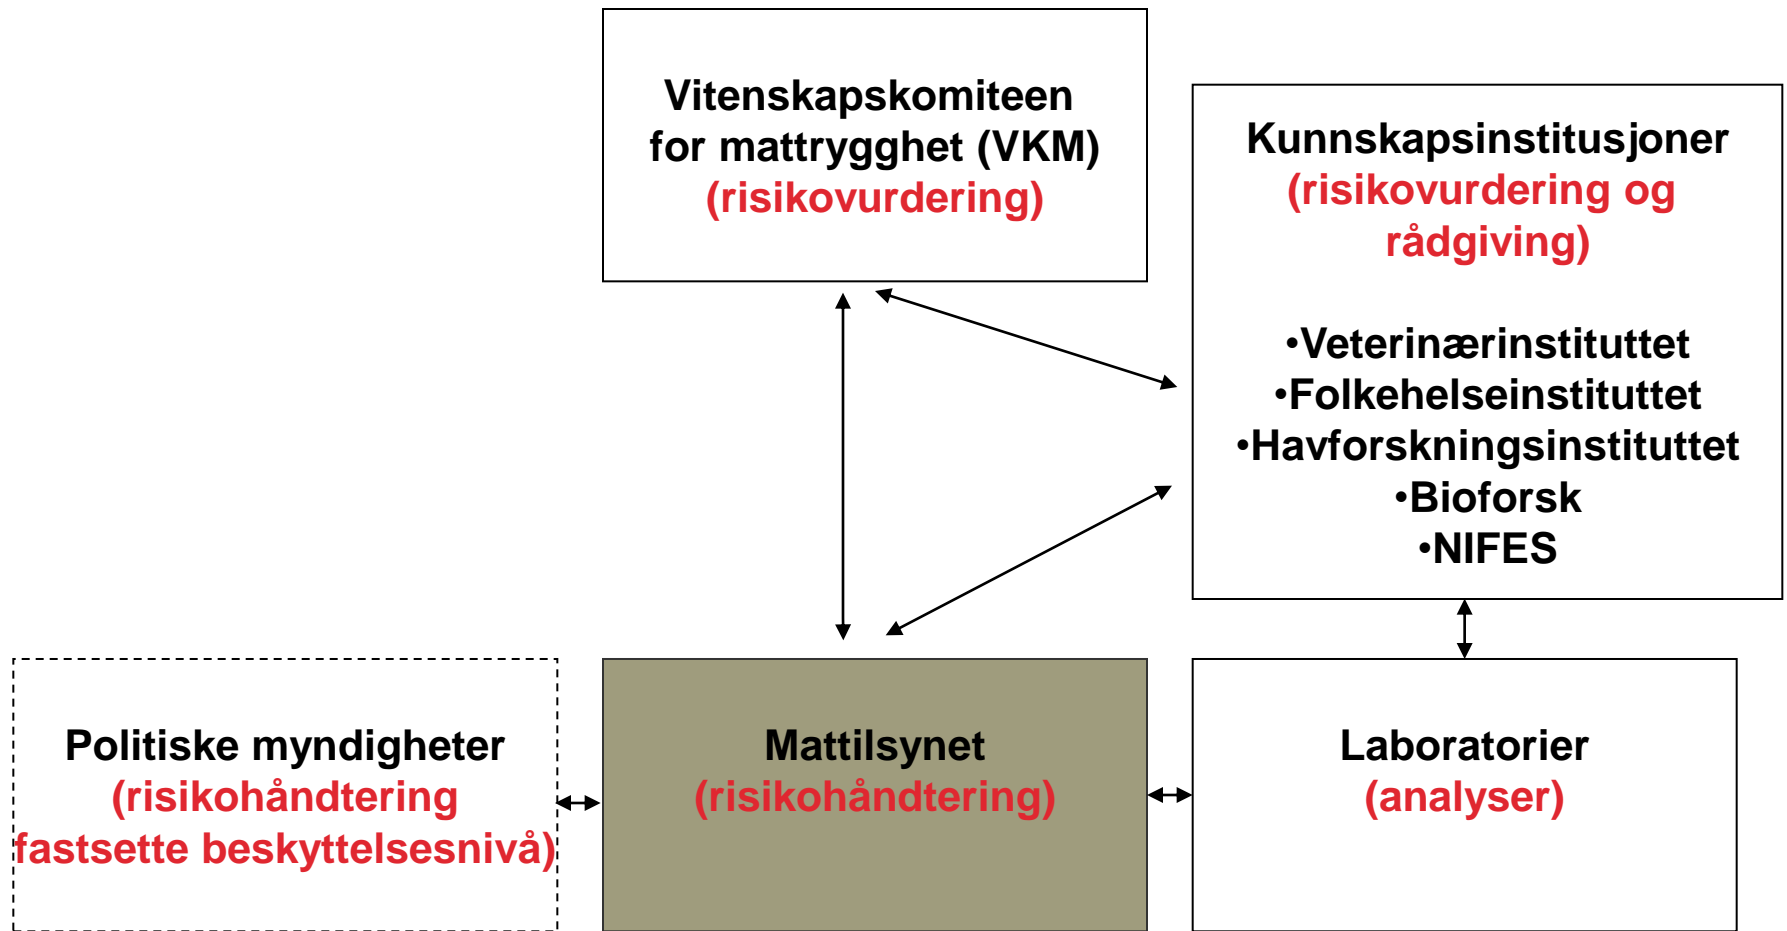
Vitenskapskomiteen for mattrygghet (VKM) (risikovurdering)

Kunnskapsinstitusjoner (risikovurdering og rådgiving)

•Veterinærinstituttet
•Folkehelseinstituttet
•Havforskningsinstituttet
•Bioforsk
•NIFES

Politiske myndigheter (risikohåndtering fastsette beskyttelsesnivå)

Mattilsynet (risikohåndtering)

Laboratorier (analyser)